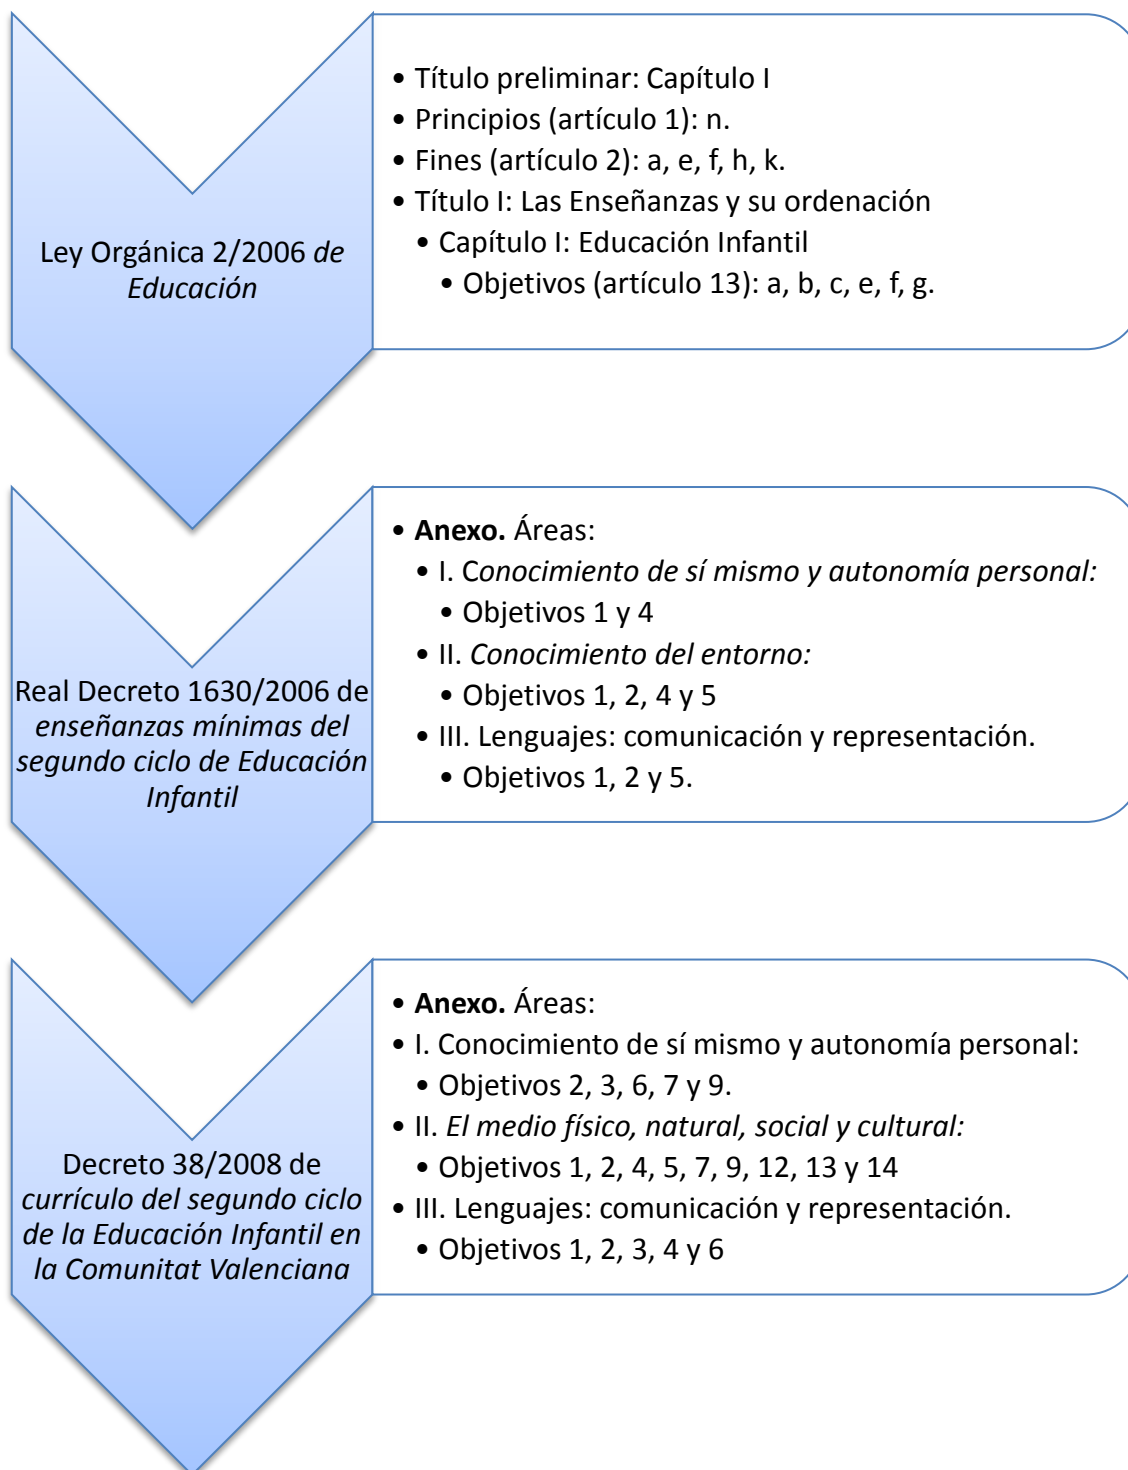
Ley Orgánica 2/2006 *de Educación*

- Título preliminar: Capítulo I
- Principios (artículo 1): n.
- Fines (artículo 2): a, e, f, h, k.
- Título I: Las Enseñanzas y su ordenación
  - Capítulo I: Educación Infantil
    - Objetivos (artículo 13): a, b, c, e, f, g.

Real Decreto 1630/2006 de *enseñanzas mínimas del segundo ciclo de Educación Infantil*

- **Anexo.** Áreas:
  - I. *Conocimiento de sí mismo y autonomía personal:*
    - Objetivos 1 y 4
  - II. *Conocimiento del entorno:*
    - Objetivos 1, 2, 4 y 5
  - III. Lenguajes: comunicación y representación.
    - Objetivos 1, 2 y 5.

Decreto 38/2008 de *currículo del segundo ciclo de la Educación Infantil en la Comunitat Valenciana*

- **Anexo.** Áreas:
- I. Conocimiento de sí mismo y autonomía personal:
  - Objetivos 2, 3, 6, 7 y 9.
- II. *El medio físico, natural, social y cultural:*
  - Objetivos 1, 2, 4, 5, 7, 9, 12, 13 y 14
- III. Lenguajes: comunicación y representación.
  - Objetivos 1, 2, 3, 4 y 6